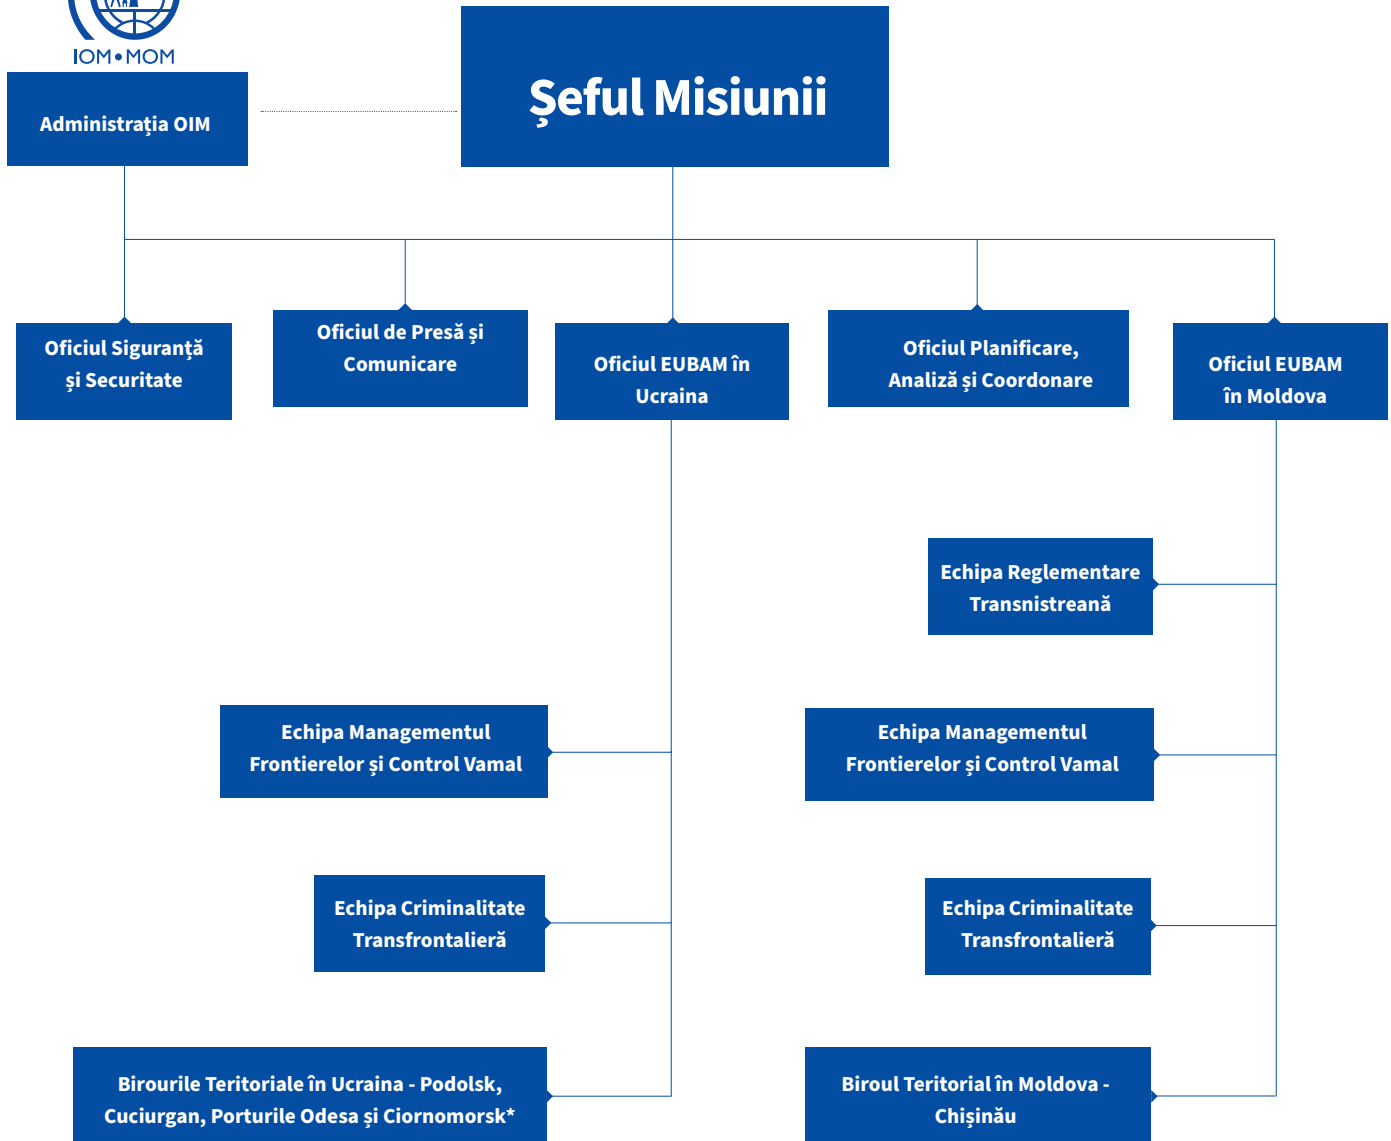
IOM • MOM

Administrația OIM

Șeful Misiunii

Oficiul Siguranță și Securitate

Oficiul de Presă și Comunicare

Oficiul EUBAM în Ucraina

Oficiul Planificare, Analiză și Coordonare

Oficiul EUBAM în Moldova

Echipa Reglementare Transnistreană

Echipa Managementul Frontierelor și Control Vamal

Echipa Managementul Frontierelor și Control Vamal

Echipa Criminalitate Transfrontalieră

Echipa Criminalitate Transfrontalieră

Birourile Teritoriale în Ucraina - Podolsk, Cuciurgan, Porturile Odesa și Ciornomorsk*

Biroul Teritorial în Moldova - Chișinău